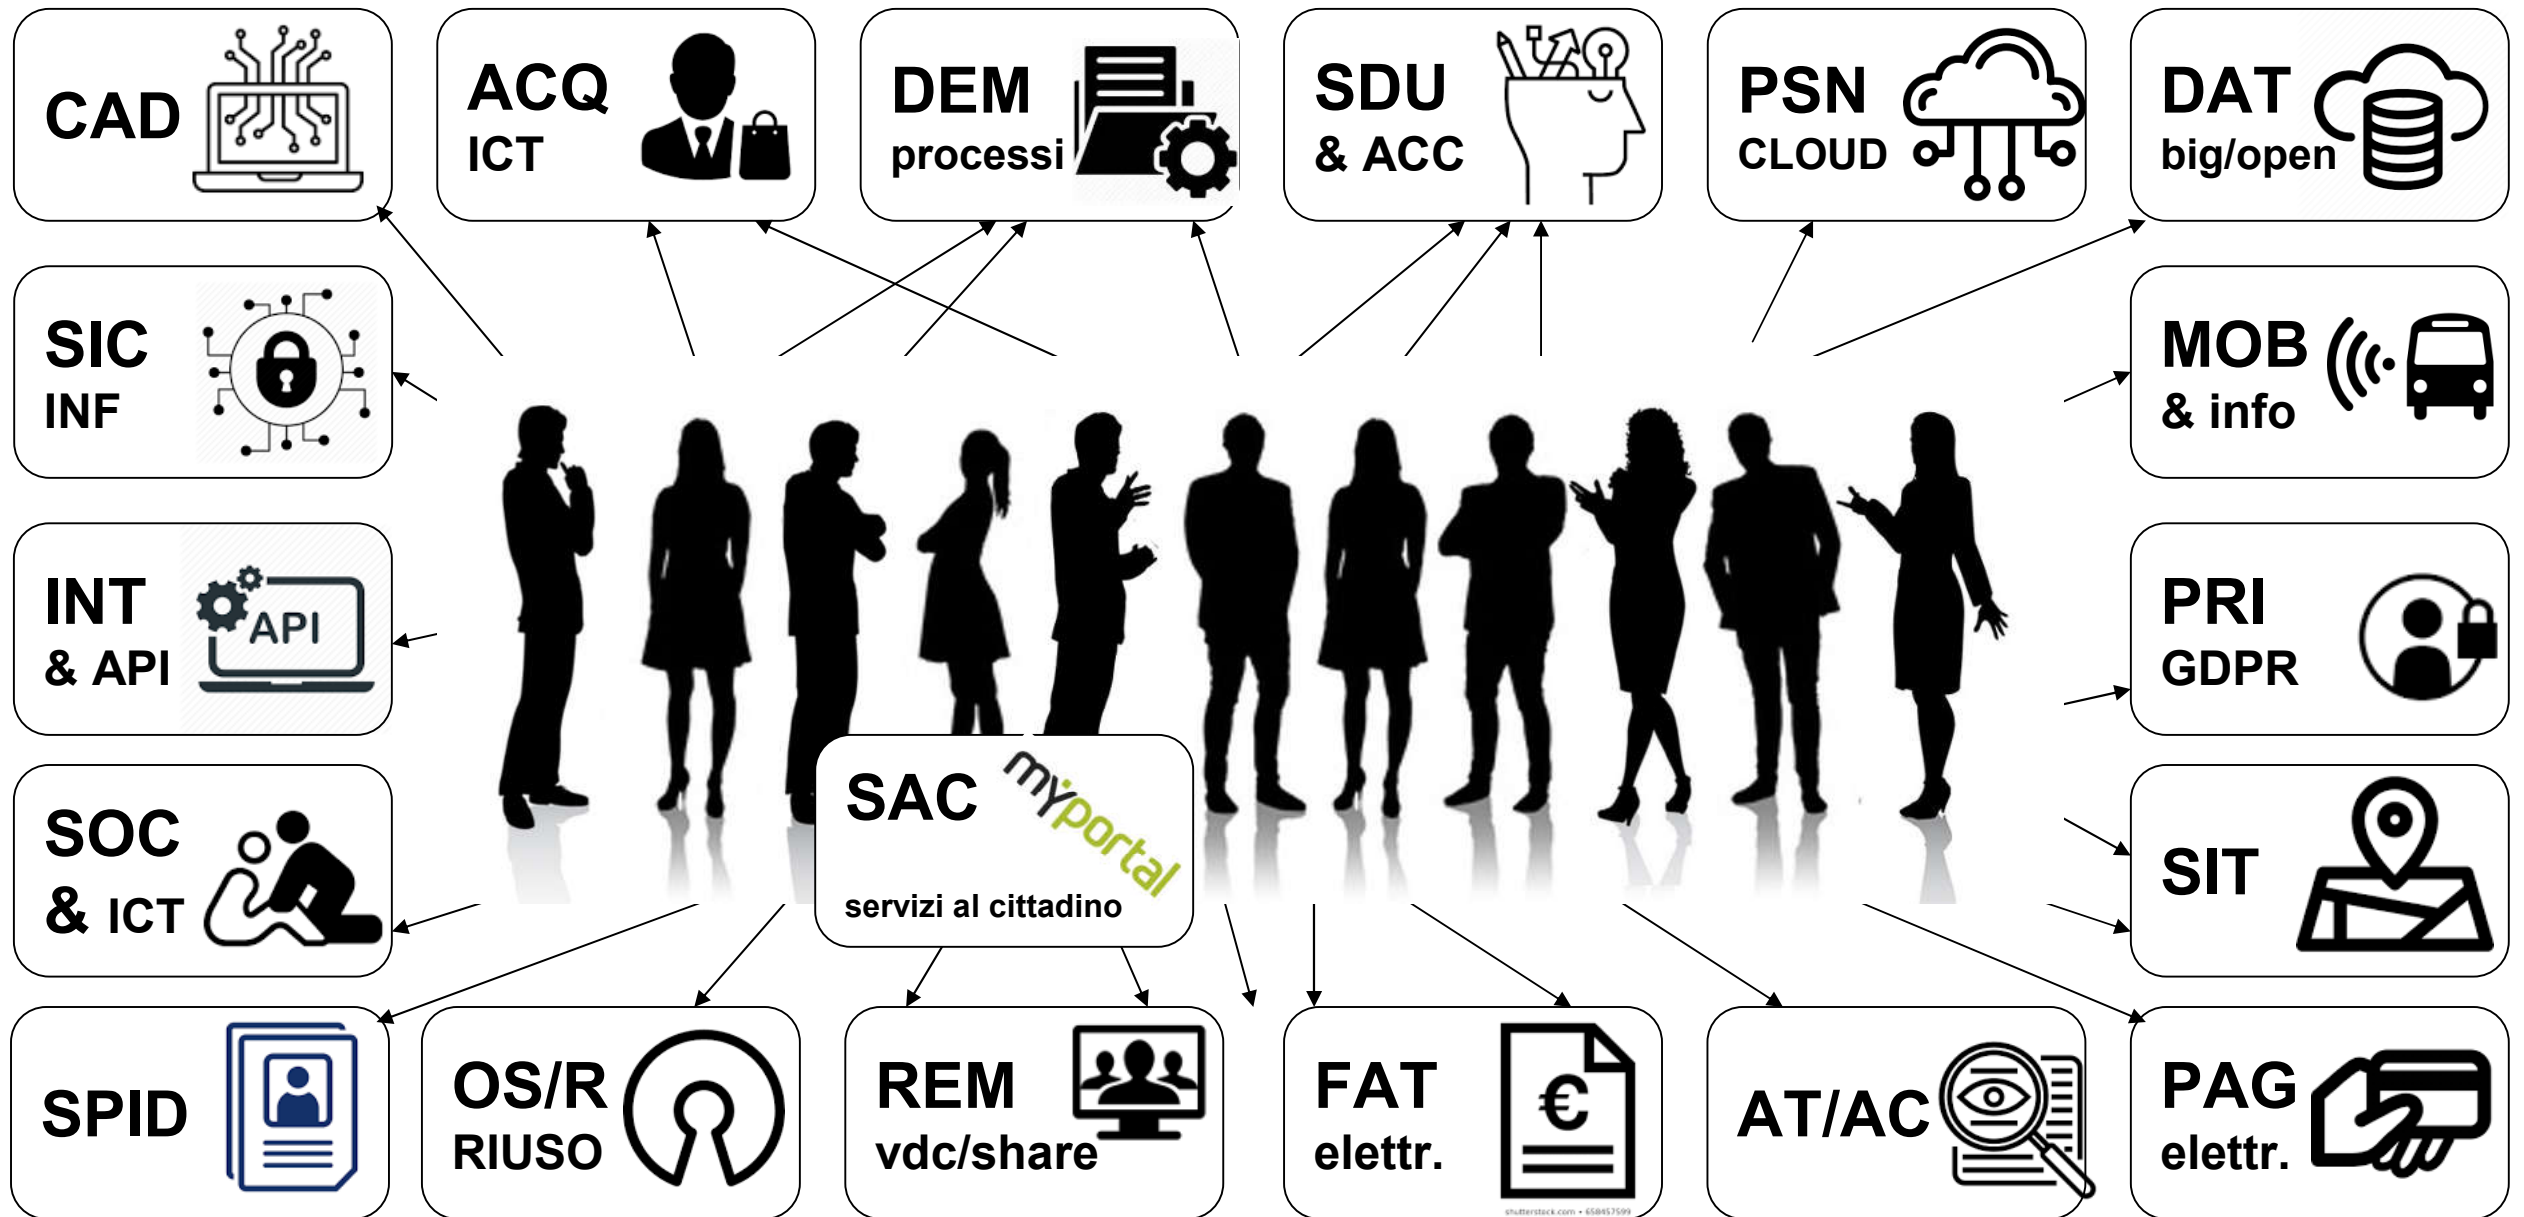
CAD

ACQ
ICT

DEM
processi

SDU
& ACC

PSN
CLOUD

DAT
big/open

SIC
INF

MOB
& info

INT
& API
API

PRI
GDPR

SOC
& ICT

SAC
myportal
servizi al cittadino

SIT

SPID

OS/R
RIUSO

REM
vdc/share

FAT
elettr.
€

AT/AC

PAG
elettr.